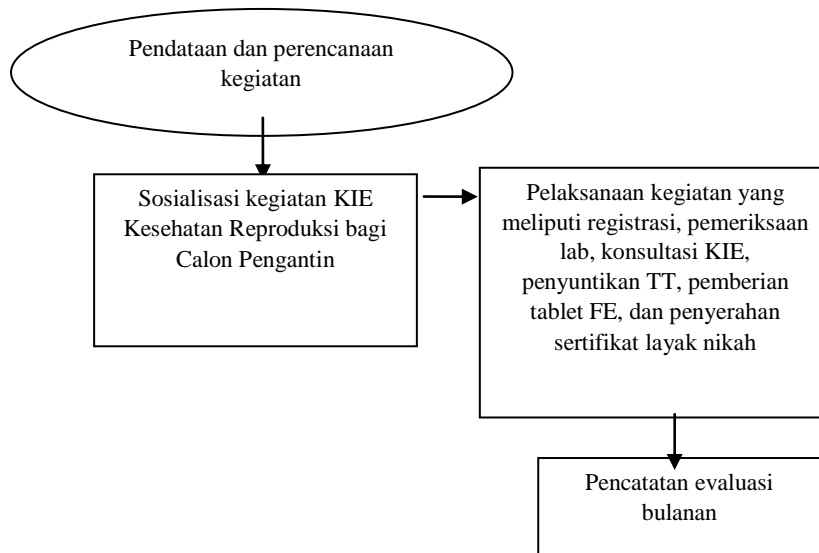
Pendataan dan perencanaan kegiatan

Sosialisasi kegiatan KIE Kesehatan Reproduksi bagi Calon Pengantin

Pelaksanaan kegiatan yang meliputi registrasi, pemeriksaan lab, konsultasi KIE, penyuntikan TT, pemberian tablet FE, dan penyerahan sertifikat layak nikah

Pencatatan evaluasi bulanan